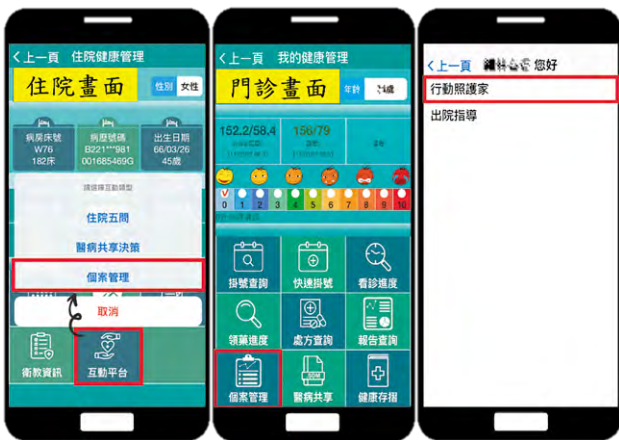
く上一頁 住院健康管理

住院畫面

性別 女性

病房床號 W76 182床

病歷號碼 B221***981 001685469G

出生日期 66/03/26 45歲

請選擇互動類型

住院五問

醫病共享決策

個案管理

取消

衛教資訊

互動平台

く上一頁 我的健康管理

門診畫面

年齡 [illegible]歲

152.2/58.4 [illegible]

156/79 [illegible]

V

0 1 2 3 4 5 6 7 8 9 10

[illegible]

掛號查詢

快速掛號

看診進度

領藥進度

處方查詢

報告查詢

個案管理

醫病共享

健康存摺

く上一頁 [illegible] 您好

行動照護家

出院指導